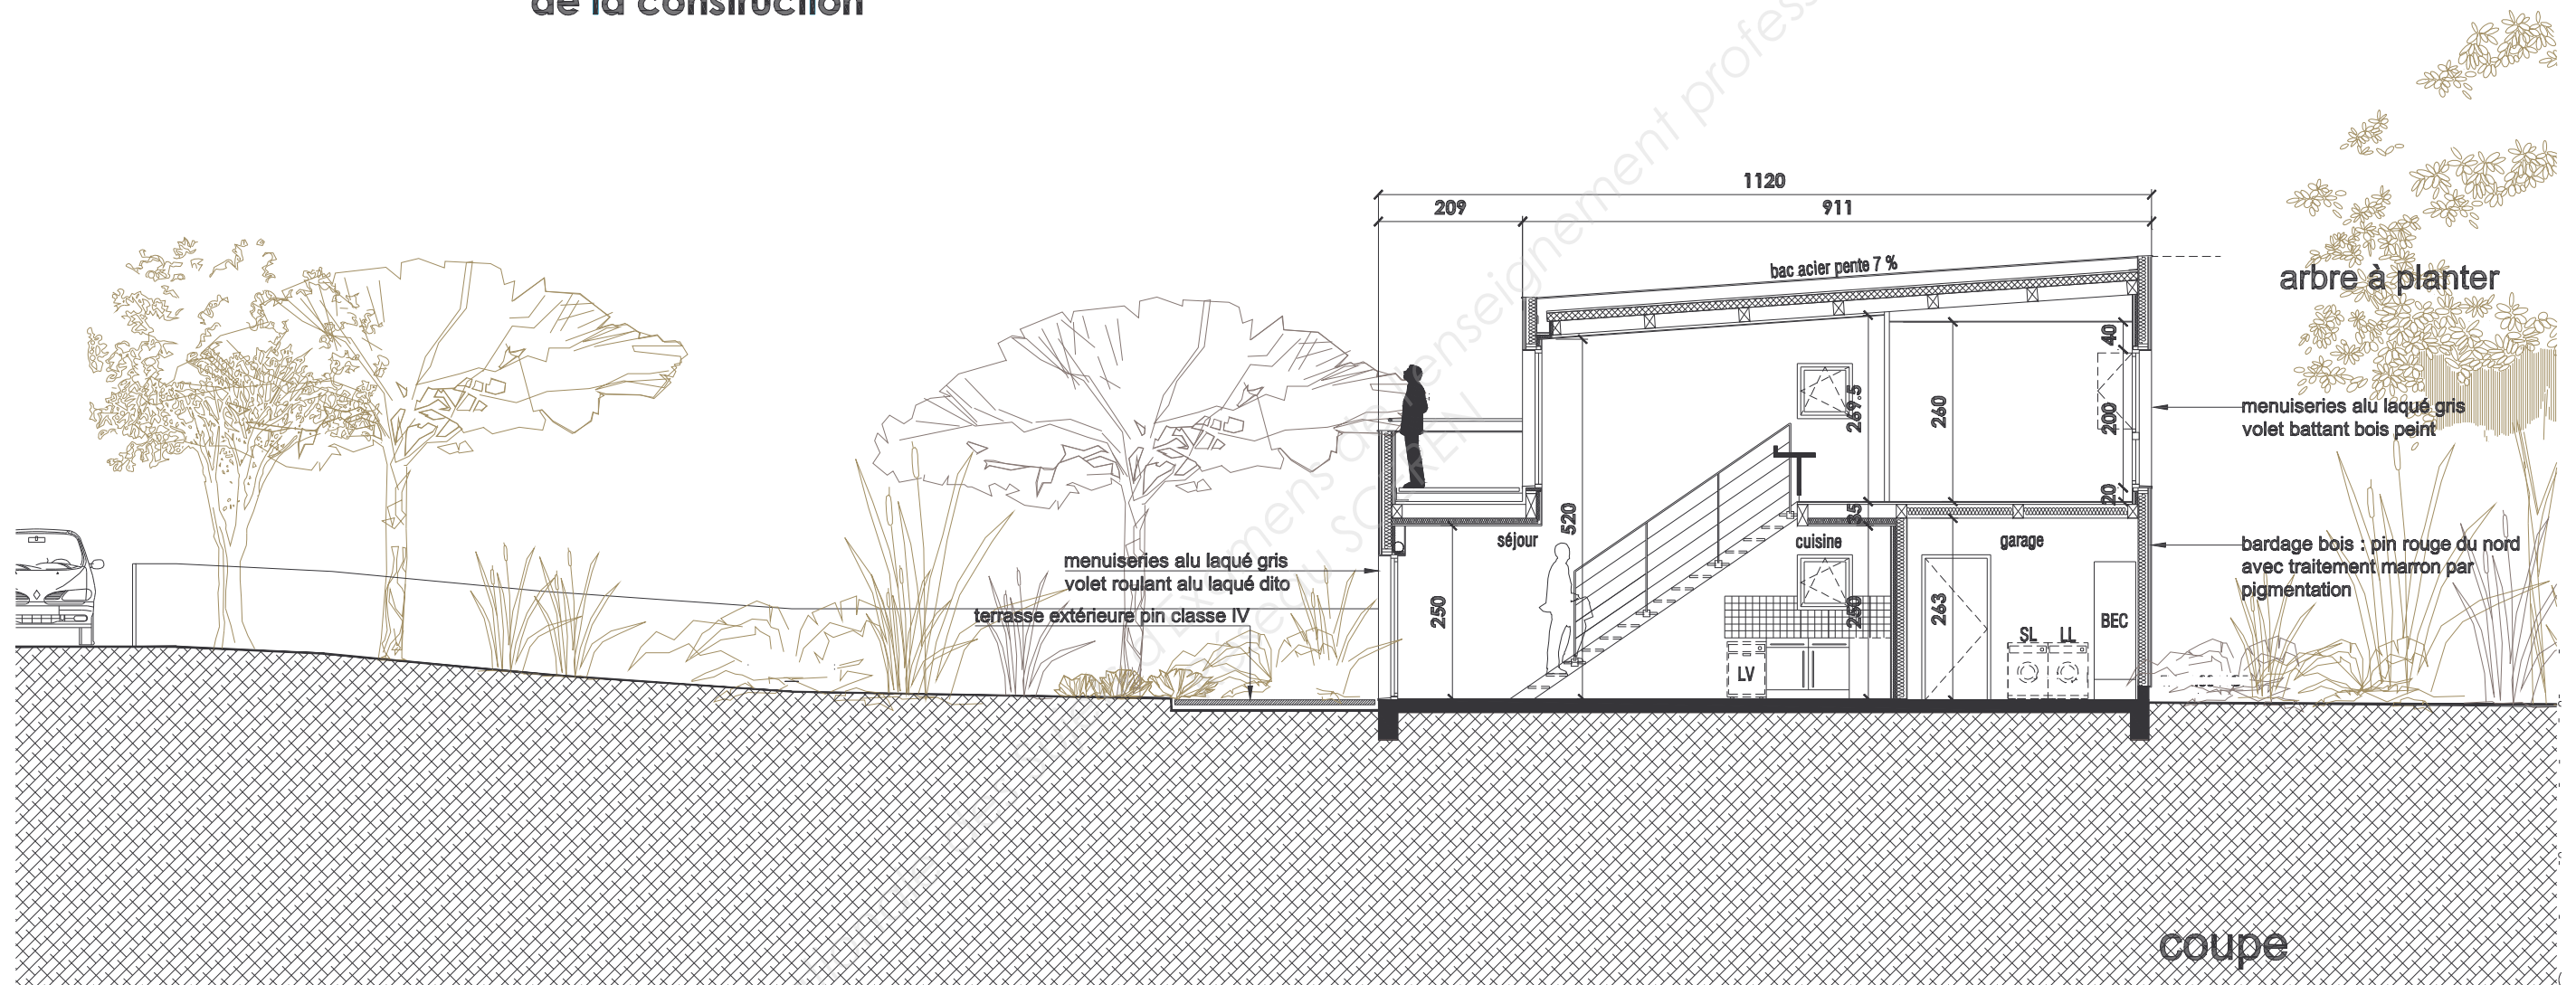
de la construction

1120
209
911
bac acier pente 7 %

arbre à planter

menuiseries alu laqué gris
volet battant bois peint

40
269.5
260
200
20
520
35

séjour
cuisine
garage

bardage bois : pin rouge du nord avec traitement marron par pigmentation

menuiseries alu laqué gris
volet roulant alu laqué dito

terrasse extérieure pin classe IV

250
250
263
LV
SL
LL
BEC

coupe